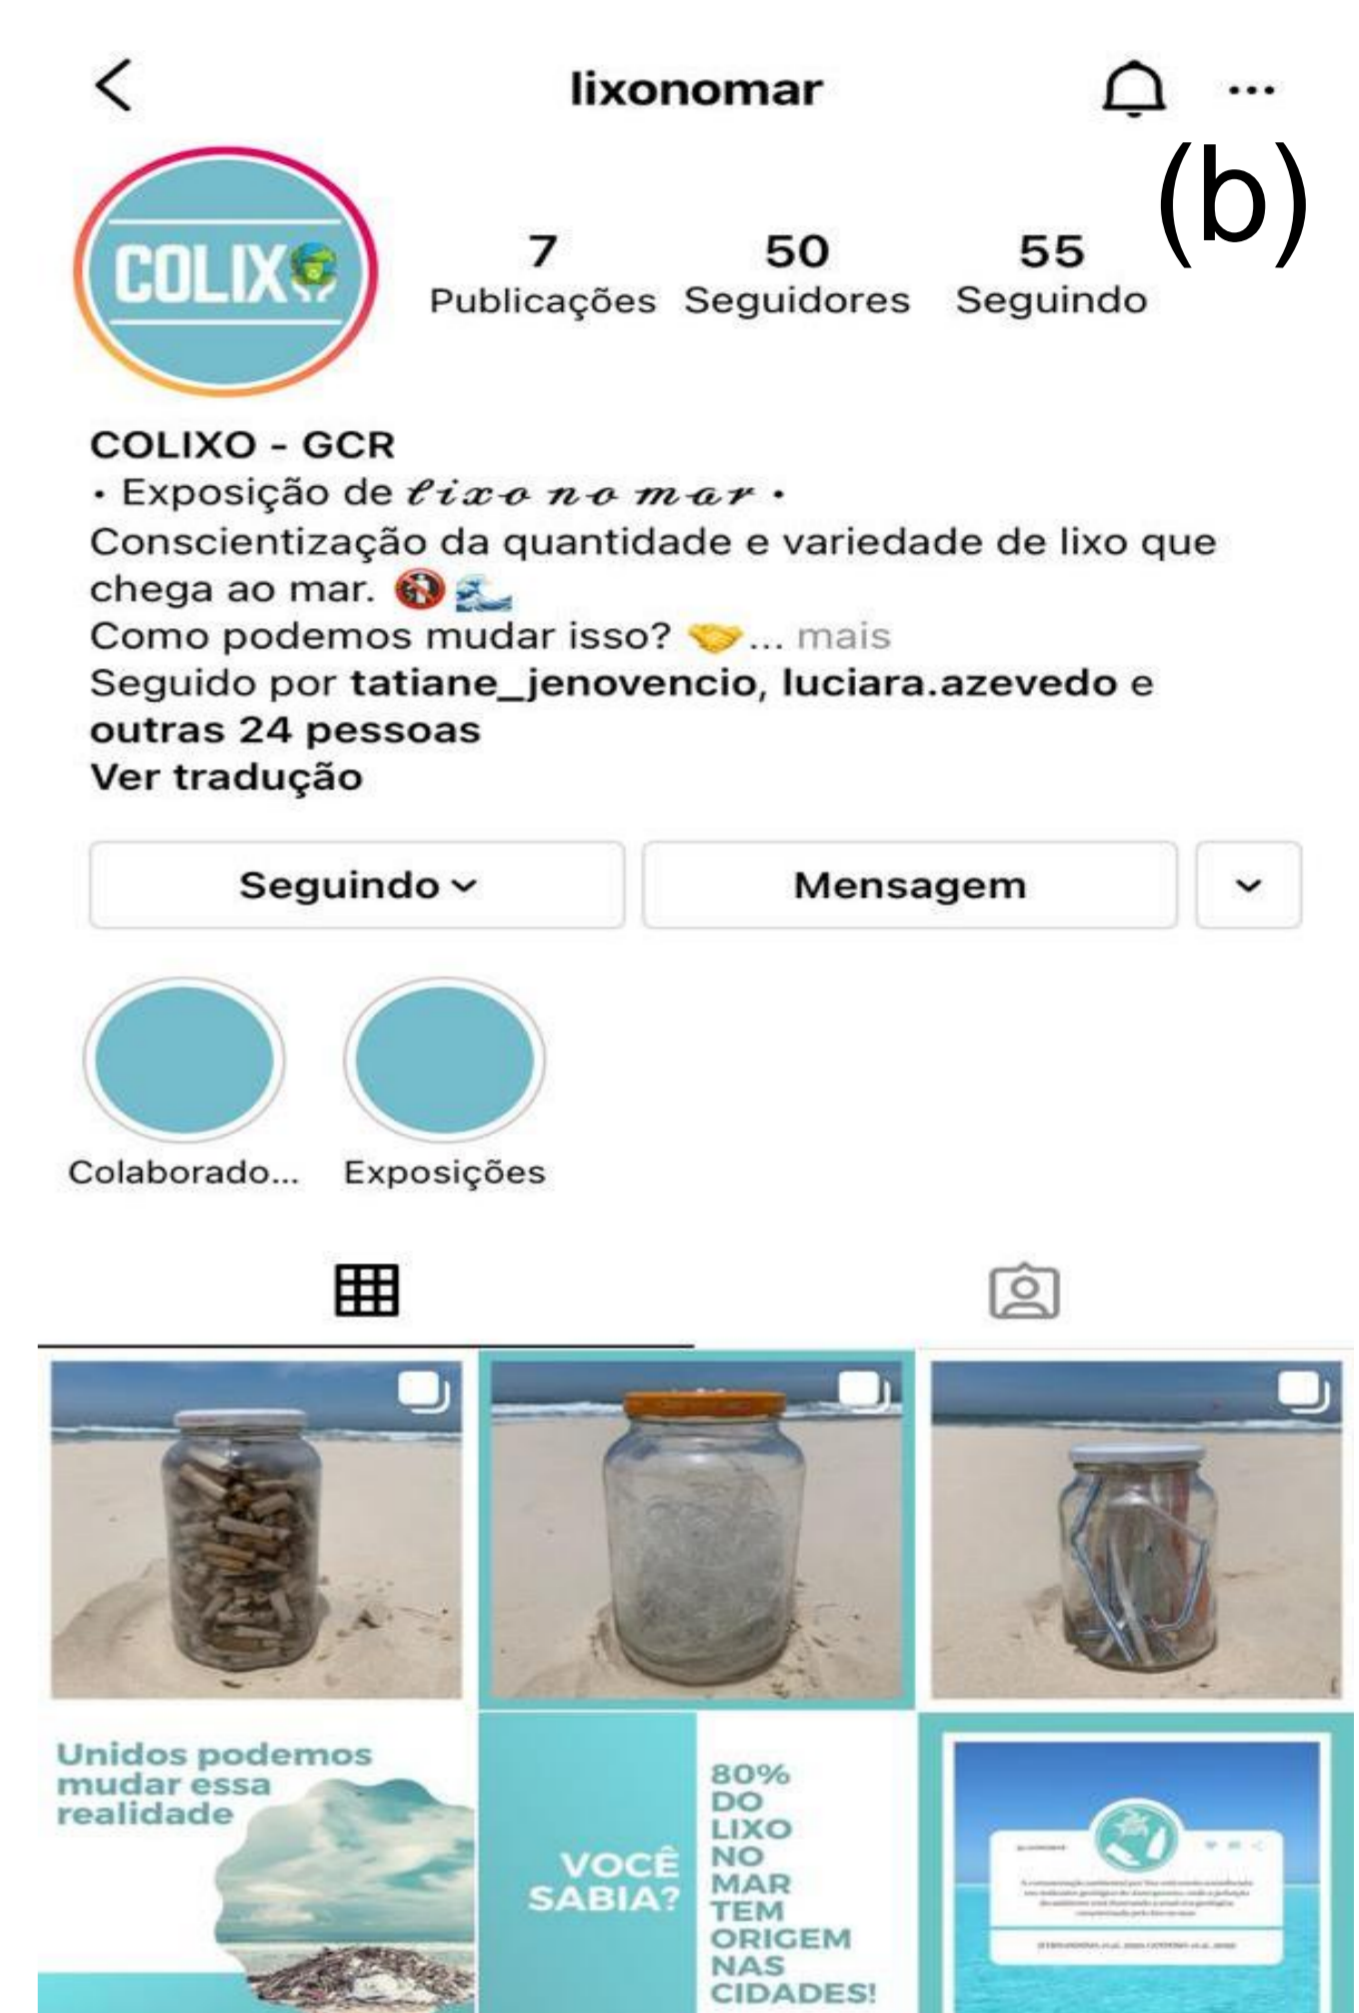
lixonomar

(b)

COLIX

7 Publicações 50 Seguidores 55 Seguindo

COLIXO - GCR
• Exposição de 𝓵𝓲𝔁𝓸 𝓷𝓸 𝓶𝓪𝓻 •
Conscientização da quantidade e variedade de lixo que chega ao mar. 🚯🌊
Como podemos mudar isso? 🤝... mais
Seguido por tatiane_jenovencio, luciara.azevedo e outras 24 pessoas
Ver tradução

Seguindo
Mensagem

Colaborado...
Exposições

Unidos podemos mudar essa realidade

VOCÊ SABIA?

80% DO LIXO NO MAR TEM ORIGEM NAS CIDADES!

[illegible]